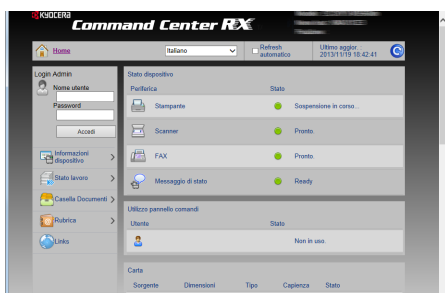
KYOCERA
Command Center RX

Home
Italiano
Refresh automatico
Ultimo aggior. 2013/11/19 18:42:41

Login Admin
Nome utente
Password
Accedi

Informazioni dispositivo
Stato lavoro
Casella Documenti
Rubrica
Links

Stato dispositivo
| Periferica | Stato |
|---|---|
| Stampante | Sospensione in corso... |
| Scanner | Pronto. |
| FAX | Pronto. |
| Messaggio di stato | Ready |

Utilizzo pannello comandi
| Utente | Stato |
|---|---|
| | Non in uso. |

Carta
| Sorgente | Dimensioni | Tipo | Capienza | Stato |
|---|---|---|---|---|